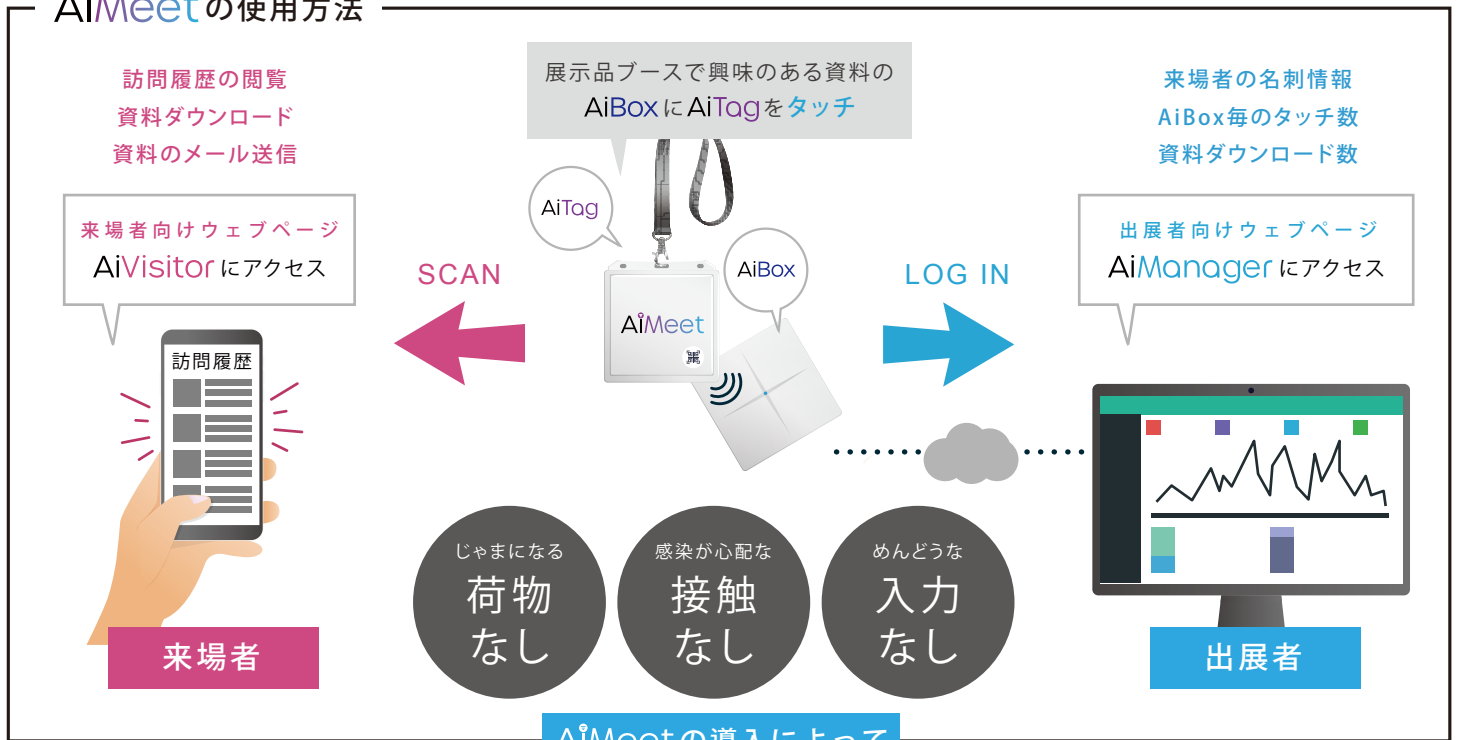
AiMeetの使用方法

訪問履歴の閲覧
資料ダウンロード
資料のメール送信

来場者向けウェブページ
AiVisitorにアクセス

訪問履歴

来場者

展示品ブースで興味のある資料の
AiBoxにAiTagをタッチ

AiTag

AiBox

AiMeet

SCAN

LOG IN

来場者の名刺情報
AiBox毎のタッチ数
資料ダウンロード数

出展者向けウェブページ
AiManagerにアクセス

出展者

じゃまになる
荷物
なし

感染が心配な
接触
なし

めんどうな
入力
なし

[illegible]